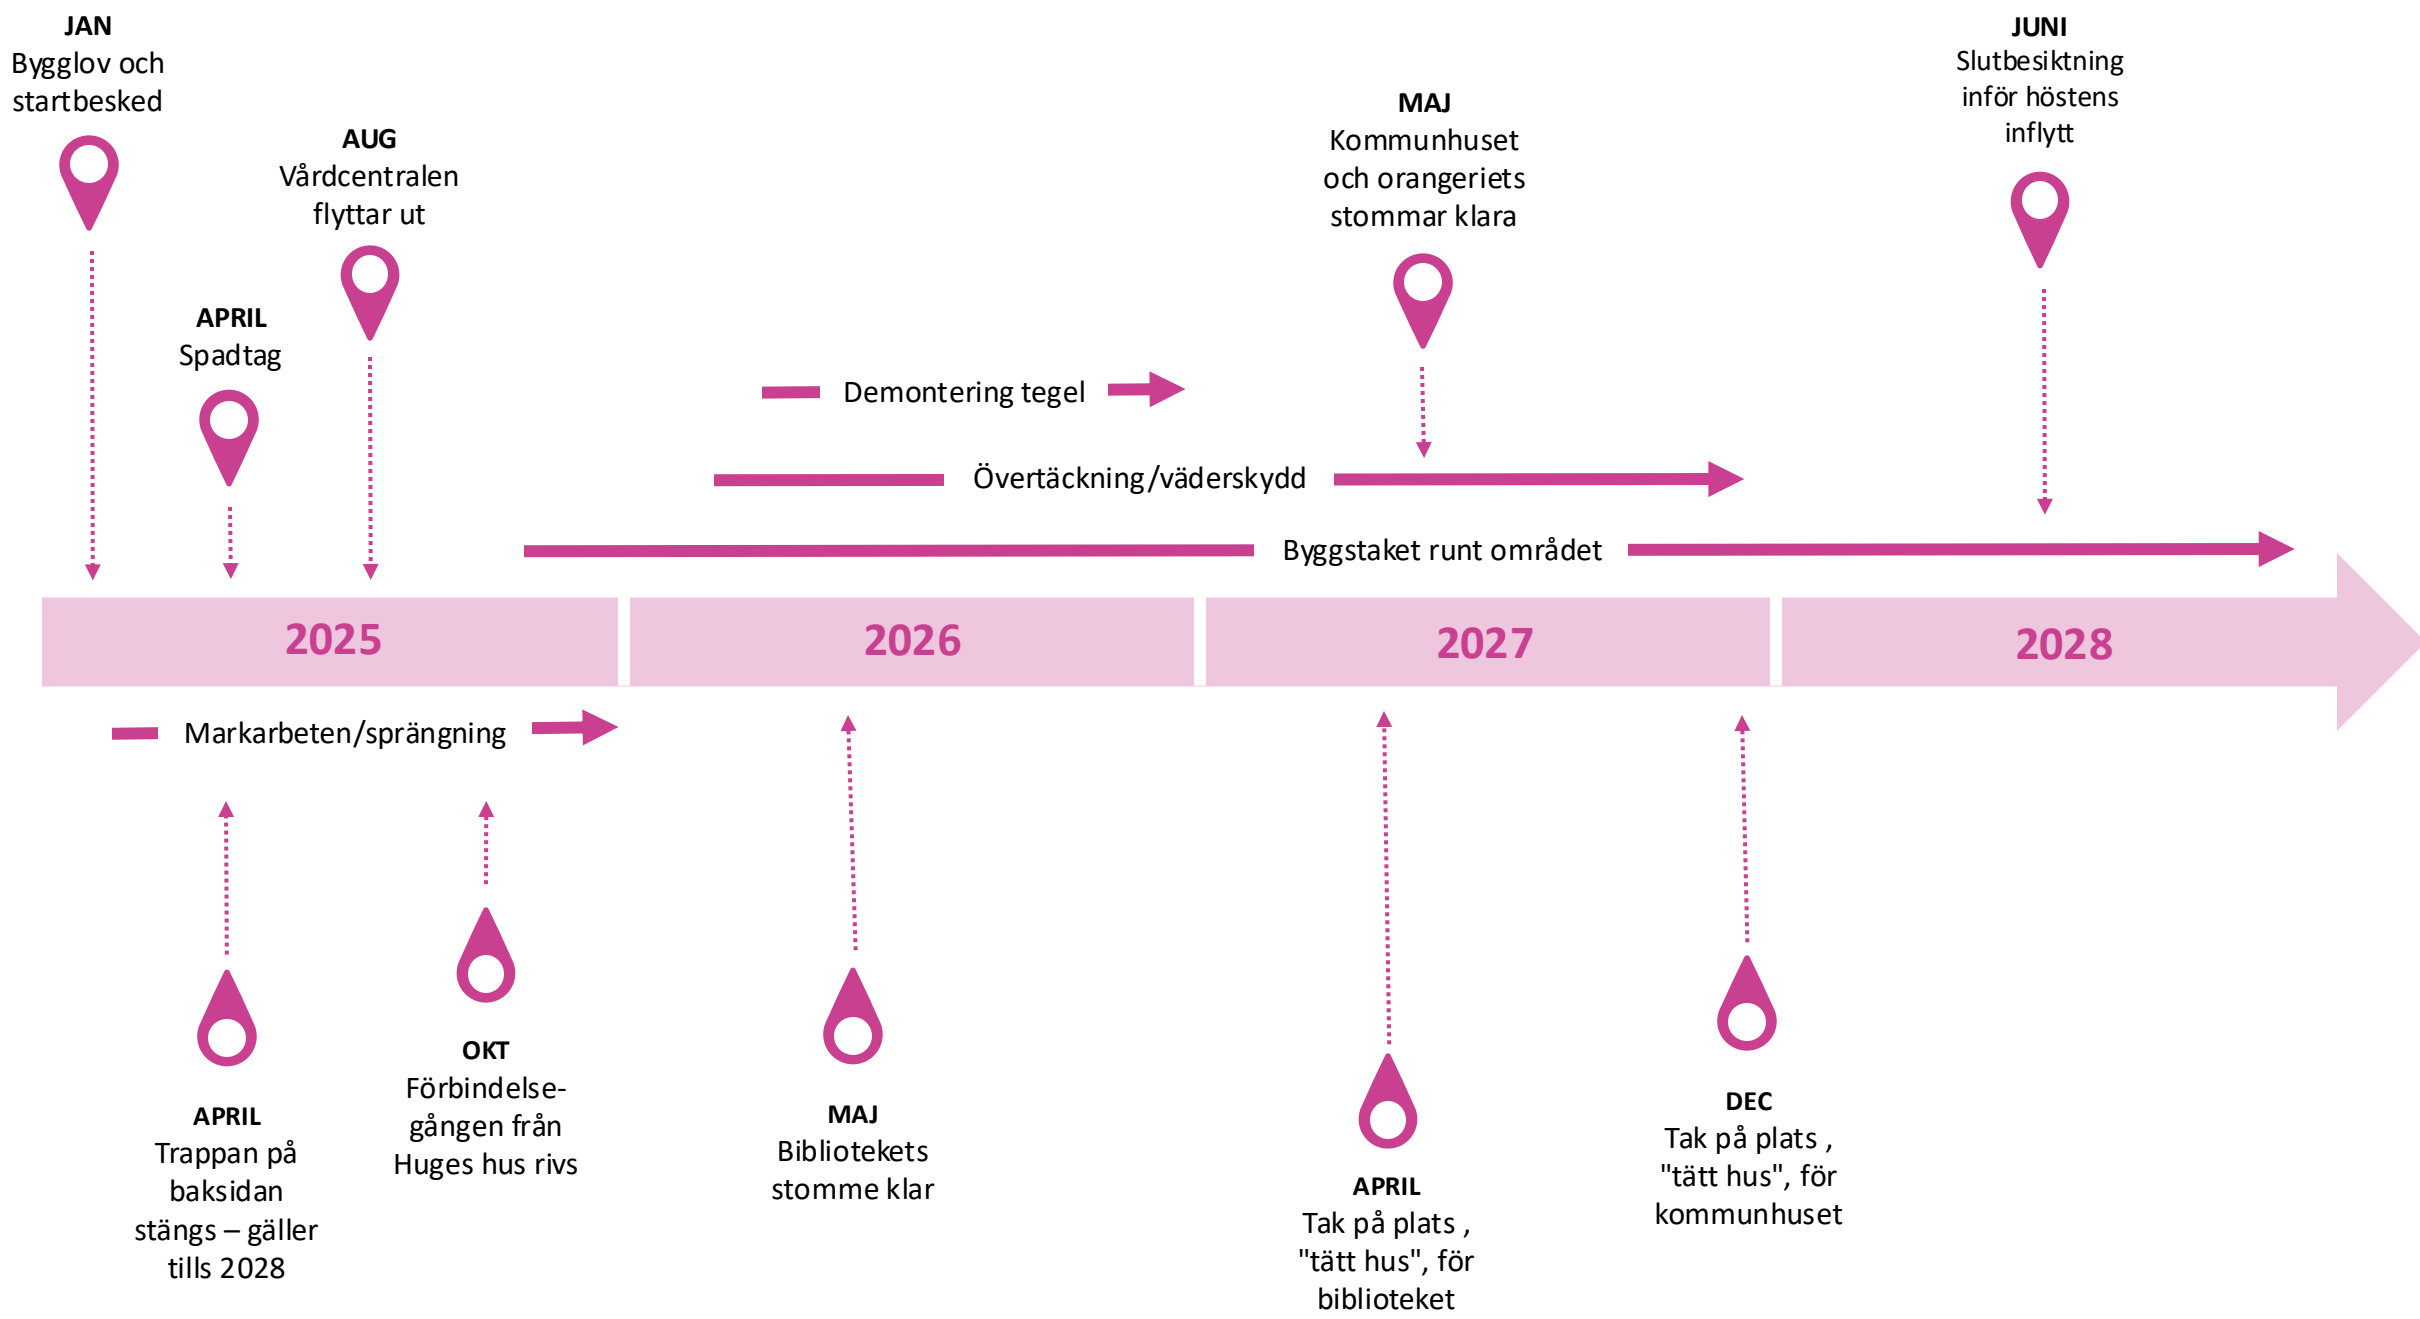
JAN
Bygglov och startbesked

AUG
Vårdcentralen flyttar ut

APRIL
Spadtag

MAJ
Kommunhuset och orangeriets stommar klara

JUNI
Slutbesiktning inför höstens inflytt

Demontering tegel

Övertäckning/väderskydd

Byggstaket runt området

2025

2026

2027

2028

Markarbeten/sprängning

APRIL
Trappan på baksidan stängs – gäller tills 2028

OKT
Förbindelsegången från Huges hus rivs

MAJ
Bibliotekets stomme klar

APRIL
Tak på plats , "tätt hus", för biblioteket

DEC
Tak på plats , "tätt hus", för kommunhuset